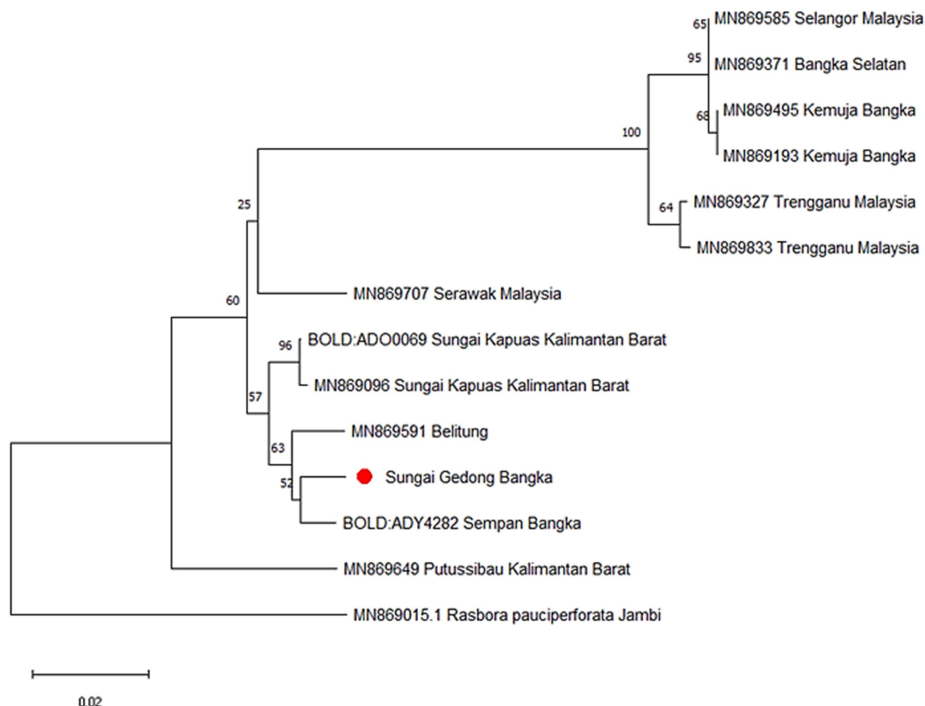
65 MN869585 Selangor Malaysia
95 MN869371 Bangka Selatan
100
68 MN869495 Kemuja Bangka
MN869193 Kemuja Bangka
25
64 MN869327 Trengganu Malaysia
MN869833 Trengganu Malaysia
60
MN869707 Serawak Malaysia
96 BOLD:ADO0069 Sungai Kapuas Kalimantan Barat
57
MN869096 Sungai Kapuas Kalimantan Barat
63 MN869591 Belitung
52 Sungai Gedong Bangka
BOLD:ADY4282 Sempan Bangka
MN869649 Putussibau Kalimantan Barat
MN869015.1 Rasbora pauciperforata Jambi
0.02